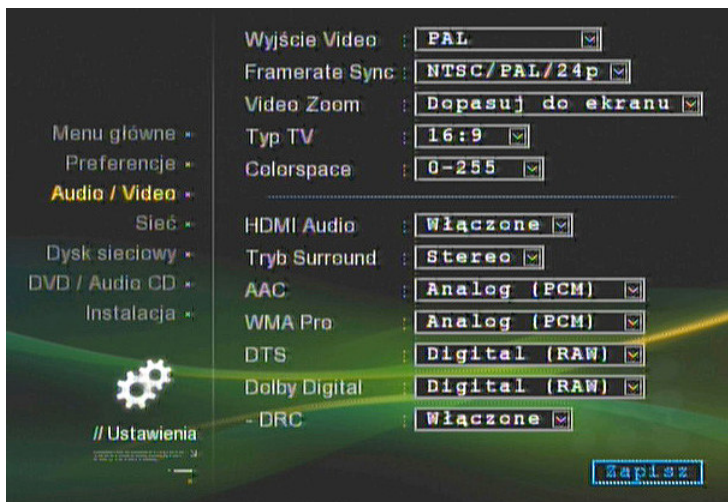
Menu główne
Preferencje
Audio / Video
Sieć
Dysk sieciowy
DVD / Audio CD
Instalacja

// Ustawienia

| | |
|---|---|
| Wyjście Video | PAL |
| Framerate Sync | NTSC/PAL/24p |
| Video Zoom | Dopasuj do ekranu |
| Typ TV | 16:9 |
| Colorspace | 0-255 |
| HDMI Audio | Włączone |
| Tryb Surround | Stereo |
| AAC | Analog (PCM) |
| WMA Pro | Analog (PCM) |
| DTS | Digital (RAW) |
| Dolby Digital | Digital (RAW) |
| - DRC | Włączone |

Zapisz